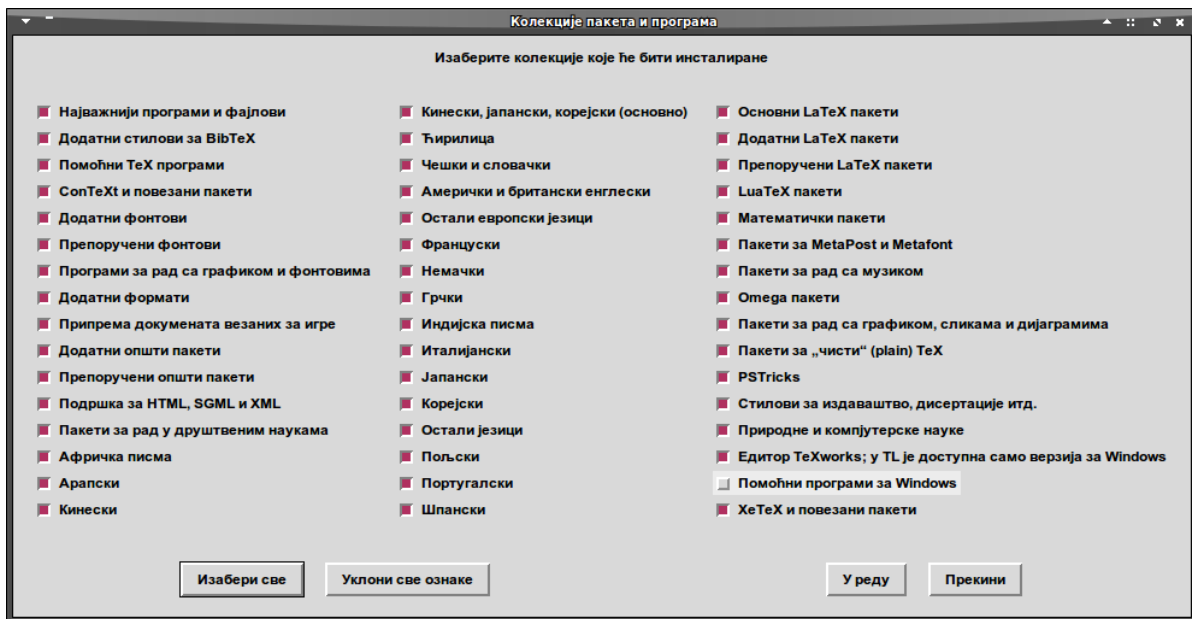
Колекције пакета и програма

Изаберите колекције које ће бити инсталиране

Најважнији програми и фајлови
Додатни стилови за BibTeX
Помоћни TeX програми
ConTeXt и повезани пакети
Додатни фонтови
Препоручени фонтови
Програми за рад са графиком и фонтовима
Додатни формати
Припрема докумената везаних за игре
Додатни општи пакети
Препоручени општи пакети
Подршка за HTML, SGML и XML
Пакети за рад у друштвеним наукама
Афричка писма
Арапски
Кинески

Кинески, јапански, корејски (основно)
Ћирилица
Чешки и словачки
Амерички и британски енглески
Остали европски језици
Француски
Немачки
Грчки
Индијска писма
Италијански
Јапански
Корејски
Остали језици
Пољски
Португалски
Шпански

Основни LaTeX пакети
Додатни LaTeX пакети
Препоручени LaTeX пакети
LuaTeX пакети
Математички пакети
Пакети за MetaPost и Metafont
Пакети за рад са музиком
Omega пакети
Пакети за рад са графиком, сликама и дијаграмима
Пакети за „чисти“ (plain) TeX
PSTricks
Стилови за издаваштво, дисертације итд.
Природне и компјутерске науке
Едитор TeXworks; у TL је доступна само верзија за Windows
Помоћни програми за Windows
XeTeX и повезани пакети

Изабери све
Уклони све ознаке
У реду
Прекини